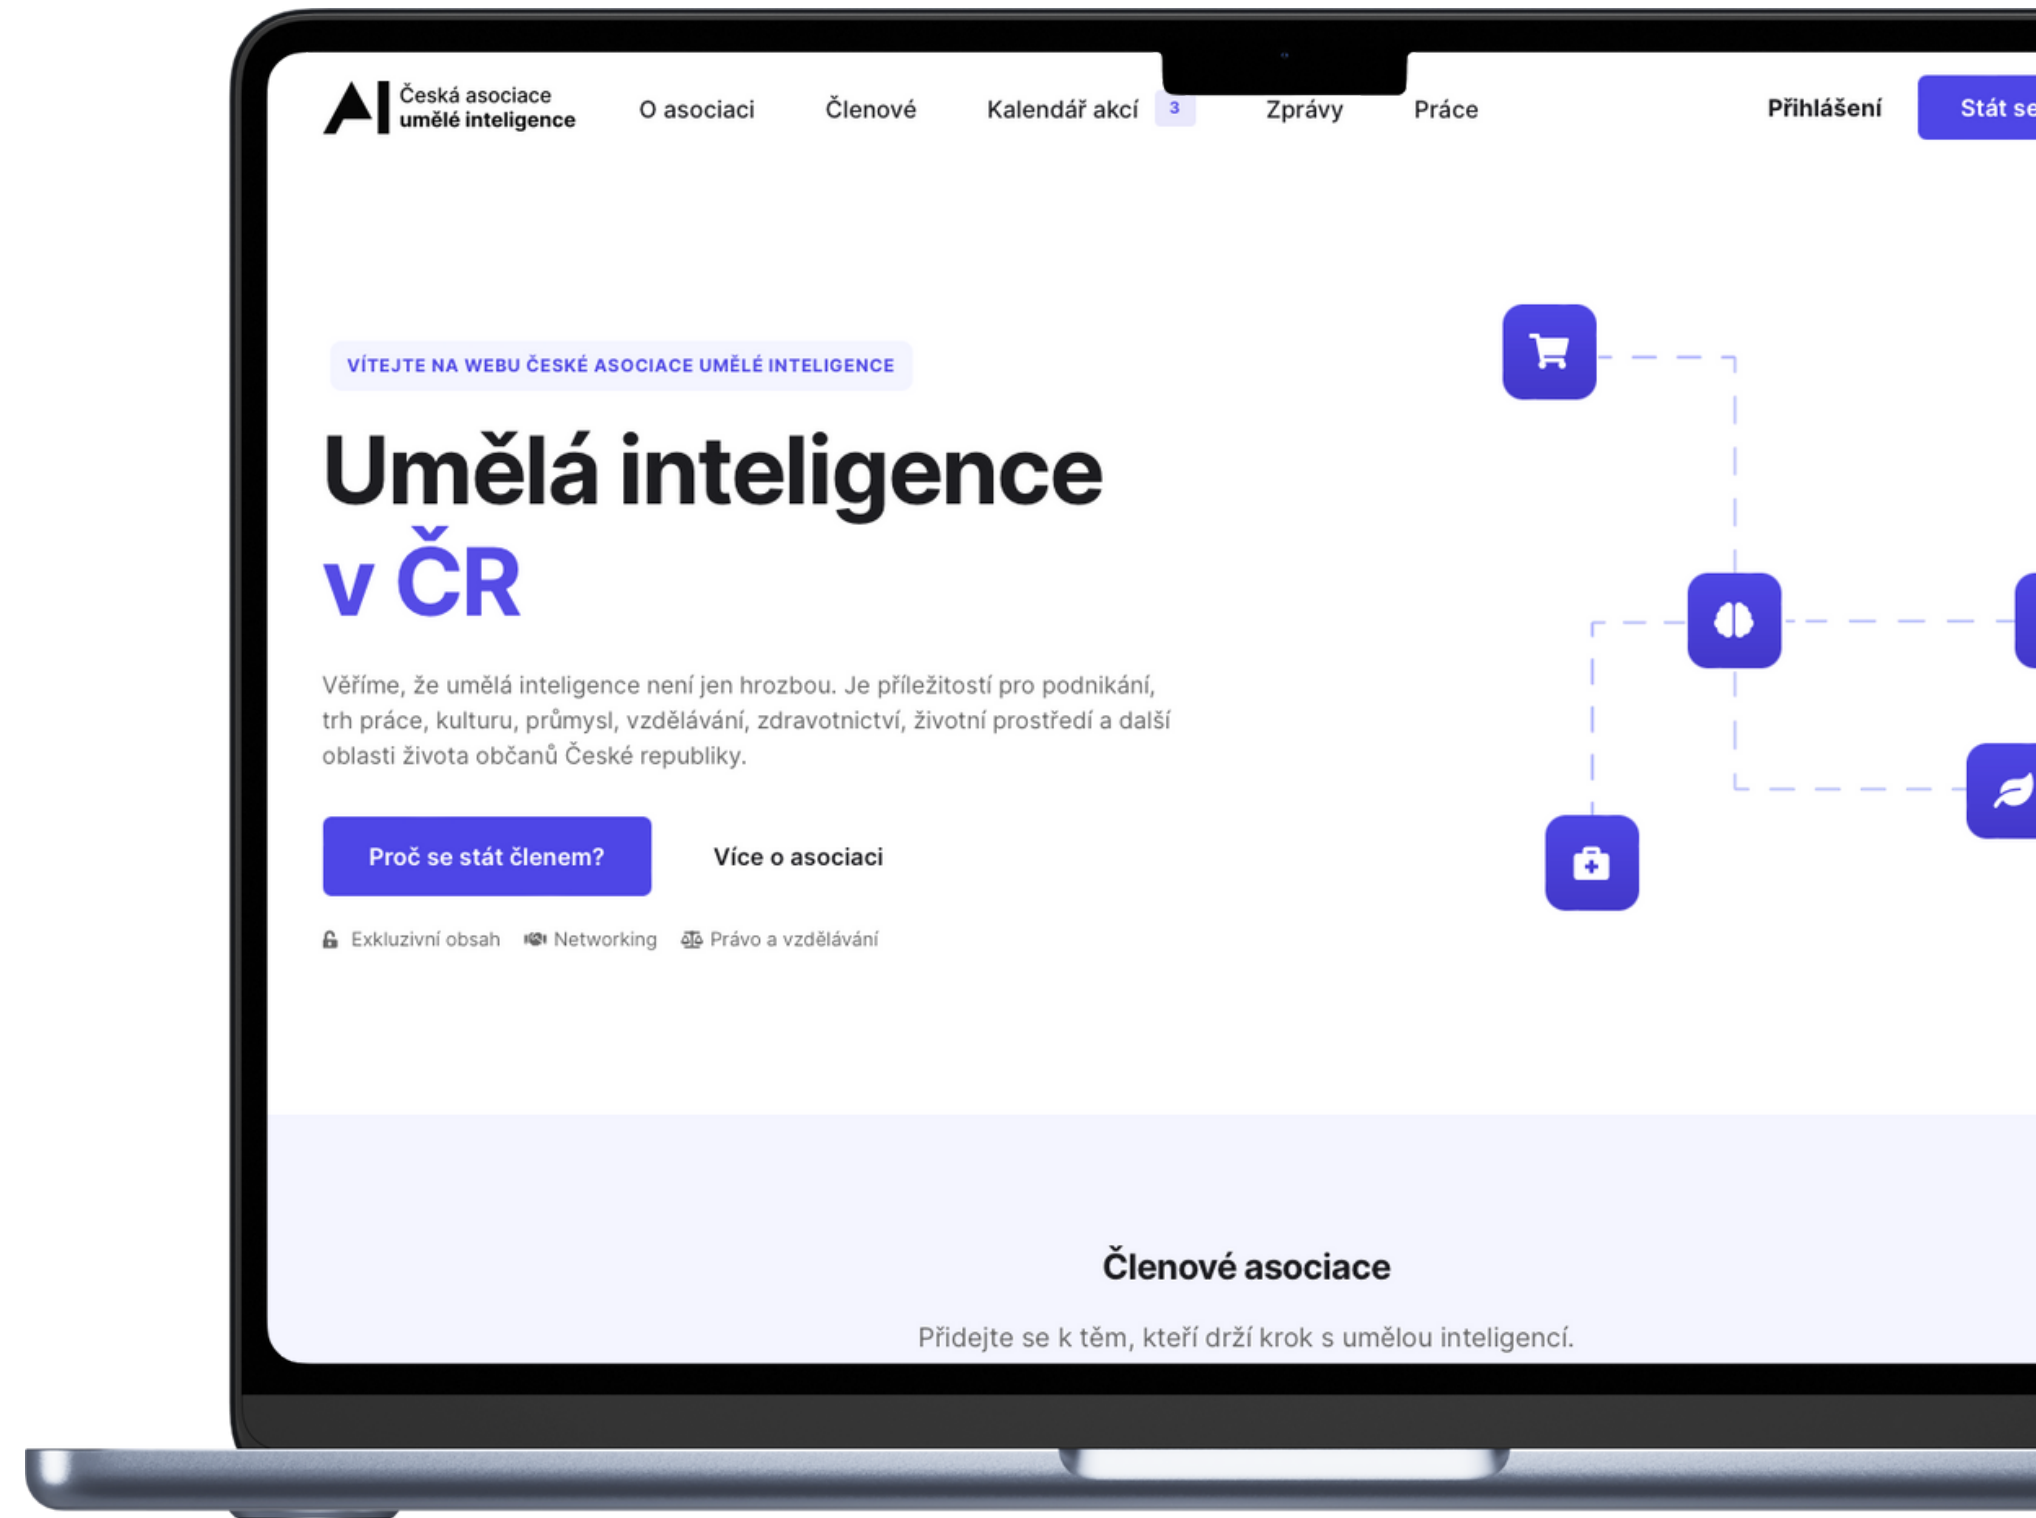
AI Česká asociace umělé inteligence

O asociaci Členové Kalendář akcí 3 Zprávy Práce

Přihlášení Stát se

VÍTEJTE NA WEBU ČESKÉ ASOCIACE UMĚLÉ INTELIGENCE

Umělá inteligence v ČR

Věříme, že umělá inteligence není jen hrozbou. Je příležitostí pro podnikání, trh práce, kulturu, průmysl, vzdělávání, zdravotnictví, životní prostředí a další oblasti života občanů České republiky.

Proč se stát členem?

Více o asociaci

Exkluzivní obsah Networking Právo a vzdělávání

Členové asociace

Přidejte se k těm, kteří drží krok s umělou inteligencí.